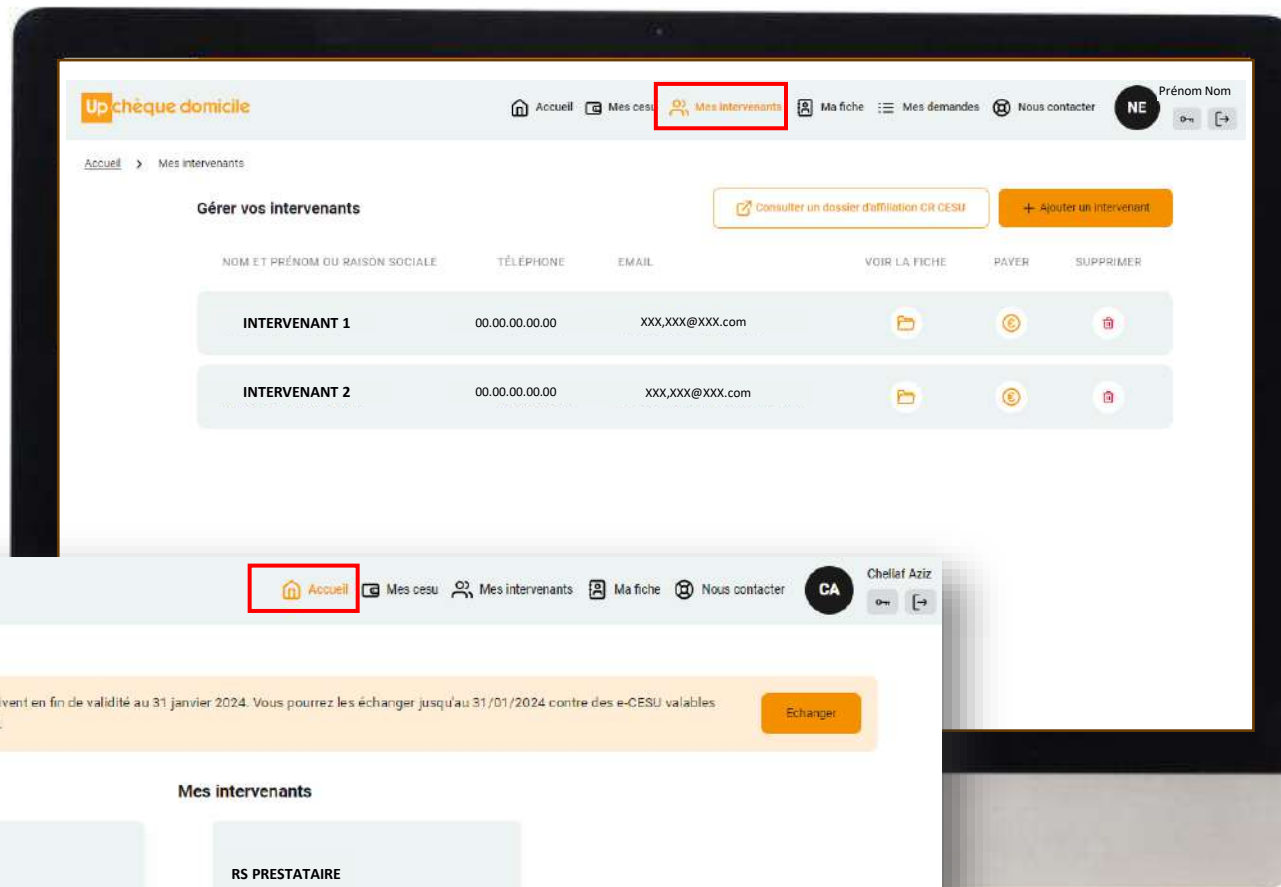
Up chèque domicile

Accueil Mes cesu Mes intervenants Ma fiche Mes demandes Nous contacter

NE Prénom Nom

Accueil > Mes intervenants

Gérer vos intervenants

Consulter un dossier d'affiliation CR CESU

+ Ajouter un intervenant

| NOM ET PRÉNOM OU RAISON SOCIALE | TÉLÉPHONE | EMAIL | VOIR LA FICHE | PAYER | SUPPRIMER |
|---|---|---|---|---|---|
| INTERVENANT 1 | 00.00.00.00.00 | XXX,XXX@XXX.com | | | |
| INTERVENANT 2 | 00.00.00.00.00 | XXX,XXX@XXX.com | | | |

Accueil Mes cesu Mes intervenants Ma fiche Nous contacter

CA Chellaf Aziz

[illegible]vent en fin de validité au 31 janvier 2024. Vous pourrez les échanger jusqu'au 31/01/2024 contre des e-CESU valables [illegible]

Echanger

Mes intervenants

RS PRESTATAIRE